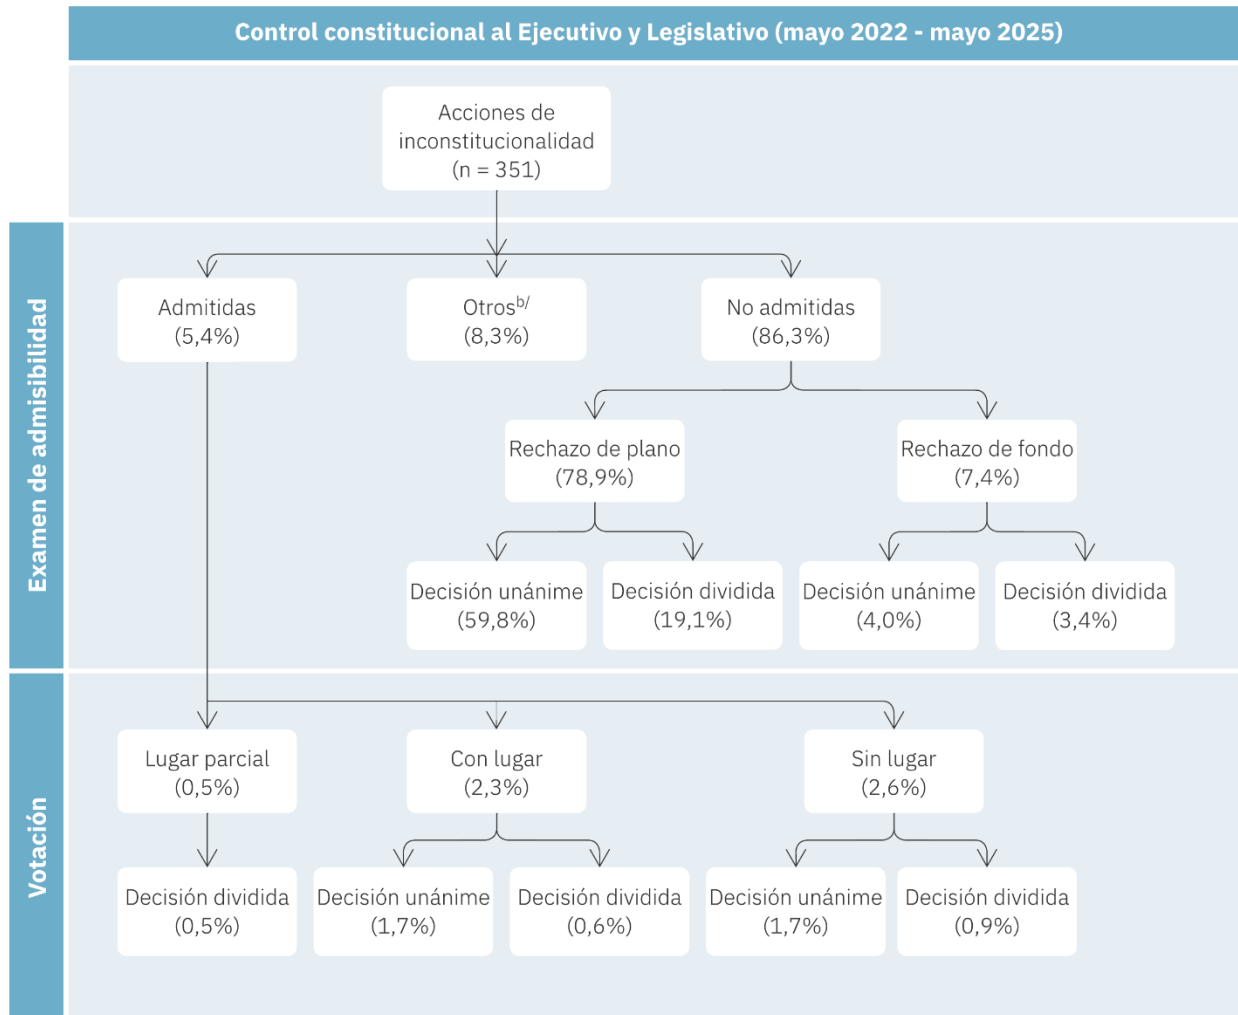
Control constitucional al Ejecutivo y Legislativo (mayo 2022 - mayo 2025)

Acciones de inconstitucionalidad (n = 351)

Examen de admisibilidad

Admitidas (5,4%)

Otros$^{b/}$ (8,3%)

No admitidas (86,3%)

Rechazo de plano (78,9%)

Rechazo de fondo (7,4%)

Decisión unánime (59,8%)

Decisión dividida (19,1%)

Decisión unánime (4,0%)

Decisión dividida (3,4%)

Votación

Lugar parcial (0,5%)

Con lugar (2,3%)

Sin lugar (2,6%)

Decisión dividida (0,5%)

Decisión unánime (1,7%)

Decisión dividida (0,6%)

Decisión unánime (1,7%)

Decisión dividida (0,9%)